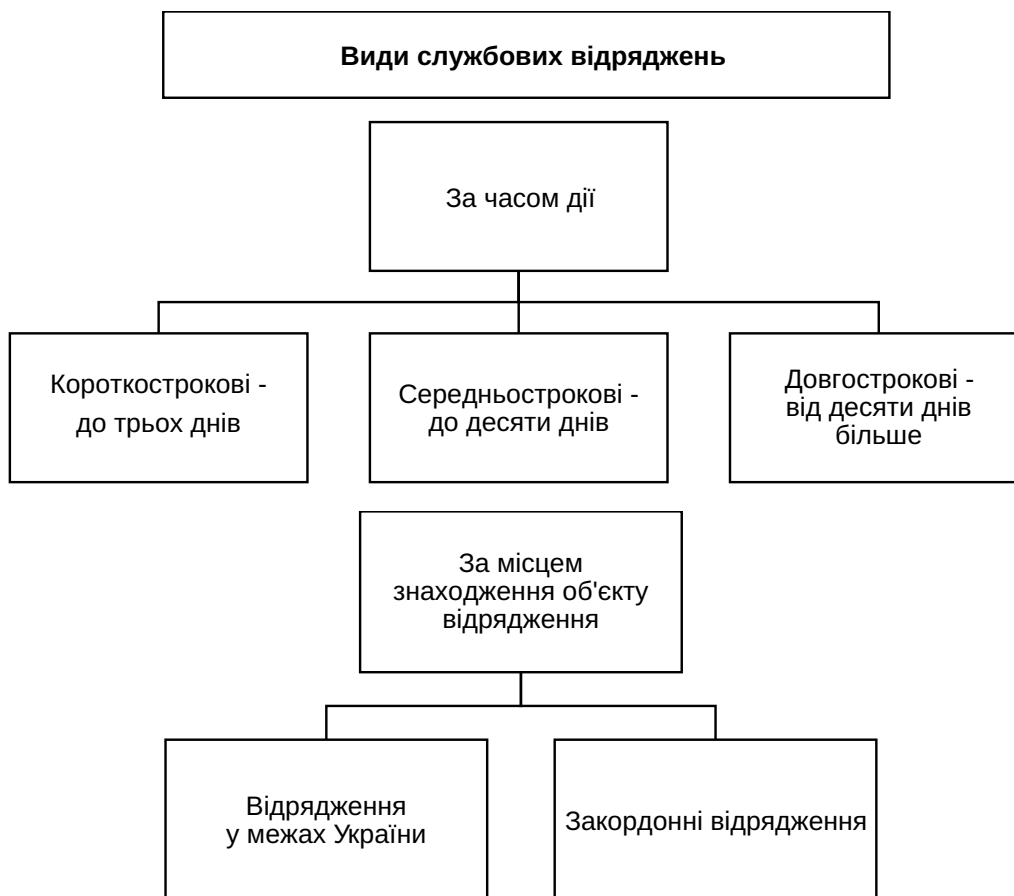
Види службових відряджень

За часом дії

Короткострокові - до трьох днів

Середньострокові - до десяти днів

Довгострокові - від десяти днів більше

За місцем знаходження об'єкту відрядження

Відрядження у межах України

Закордонні відрядження